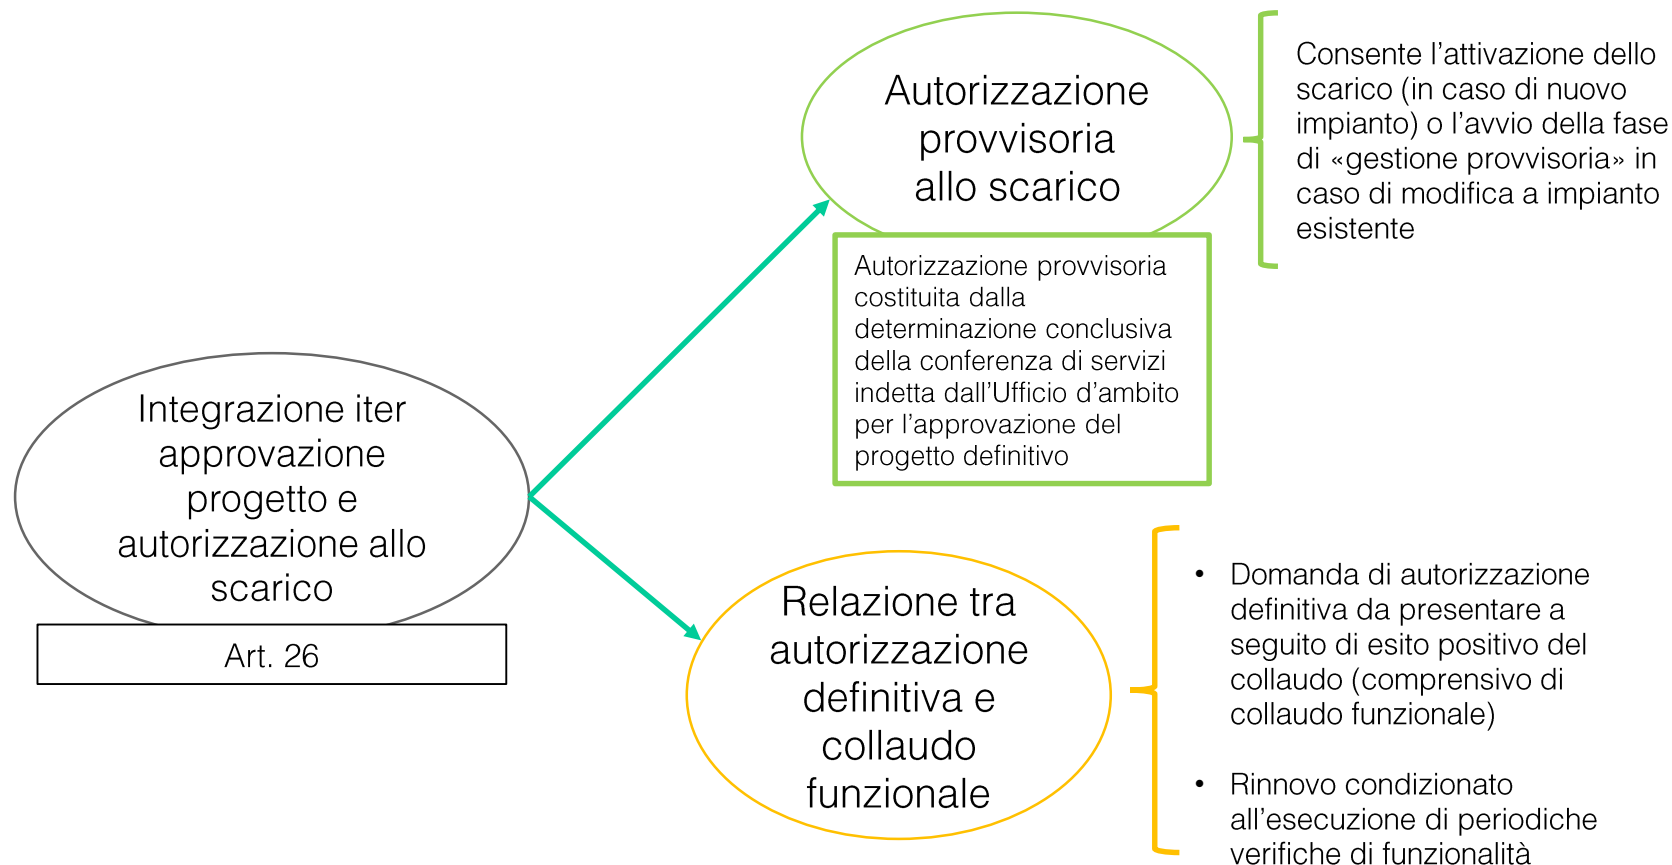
Integrazione iter approvazione progetto e autorizzazione allo scarico

Art. 26

Autorizzazione provvisoria allo scarico

Autorizzazione provvisoria costituita dalla determinazione conclusiva della conferenza di servizi indetta dall'Ufficio d'ambito per l'approvazione del progetto definitivo

Consente l'attivazione dello scarico (in caso di nuovo impianto) o l'avvio della fase di «gestione provvisoria» in caso di modifica a impianto esistente

Relazione tra autorizzazione definitiva e collaudo funzionale

• Domanda di autorizzazione definitiva da presentare a seguito di esito positivo del collaudo (comprensivo di collaudo funzionale)

• Rinnovo condizionato all'esecuzione di periodiche verifiche di funzionalità